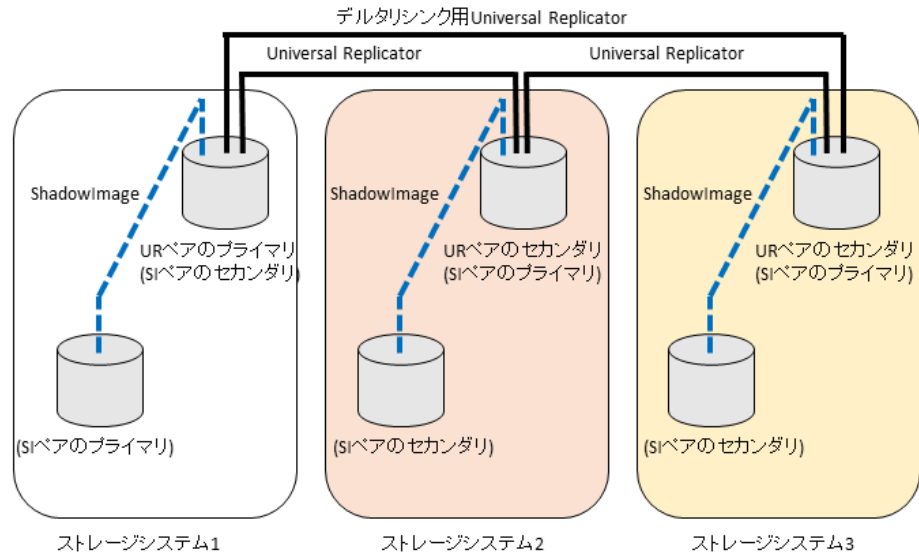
デルタリシンク用Universal Replicator

Universal Replicator

Universal Replicator

ShadowImage

URペアのプライマリ
(SIペアのセカンダリ)

(SIペアのプライマリ)

ストレージシステム1

ShadowImage

URペアのセカンダリ
(SIペアのプライマリ)

(SIペアのセカンダリ)

ストレージシステム2

ShadowImage

URペアのセカンダリ
(SIペアのプライマリ)

(SIペアのセカンダリ)

ストレージシステム3